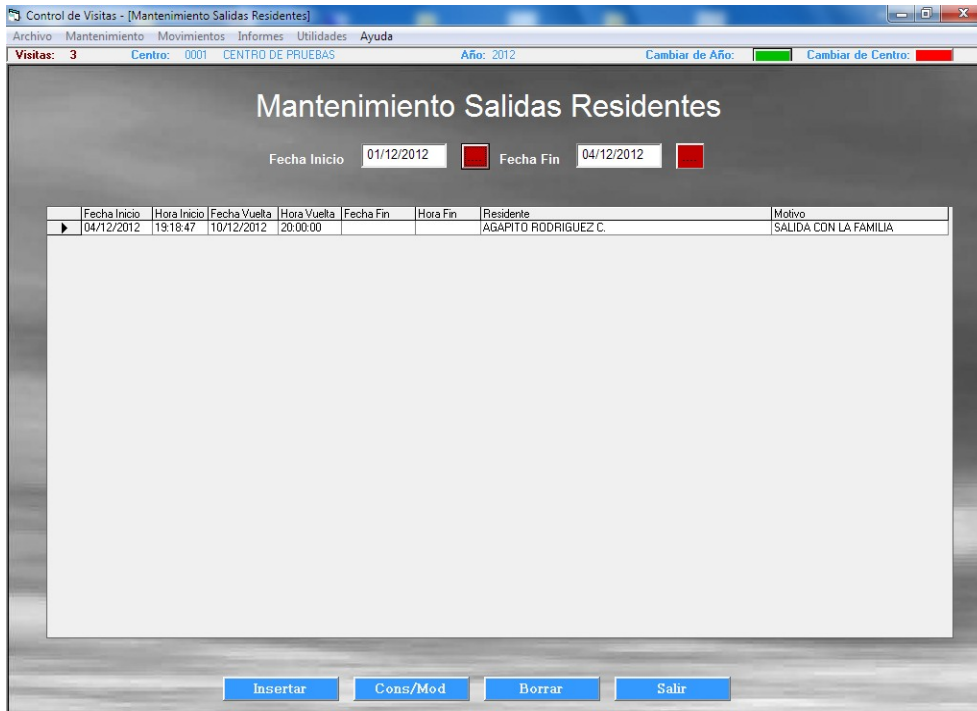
Control de Visitas - [Mantenimiento Salidas Residentes]

Archivo Mantenimiento Movimientos Informes Utilidades Ayuda

Visitas: 3 Centro: 0001 CENTRO DE PRUEBAS Año: 2012 Cambiar de Año: Cambiar de Centro:

Mantenimiento Salidas Residentes

Fecha Inicio 01/12/2012 Fecha Fin 04/12/2012

| | Fecha Inicio | Hora Inicio | Fecha Vuelta | Hora Vuelta | Fecha Fin | Hora Fin | Residente | Motivo |
|---|---|---|---|---|---|---|---|---|
| ▶ | 04/12/2012 | 19:18:47 | 10/12/2012 | 20:00:00 | | | AGAPITO RODRIGUEZ C. | SALIDA CON LA FAMILIA |

Insertar Cons/Mod Borrar Salir